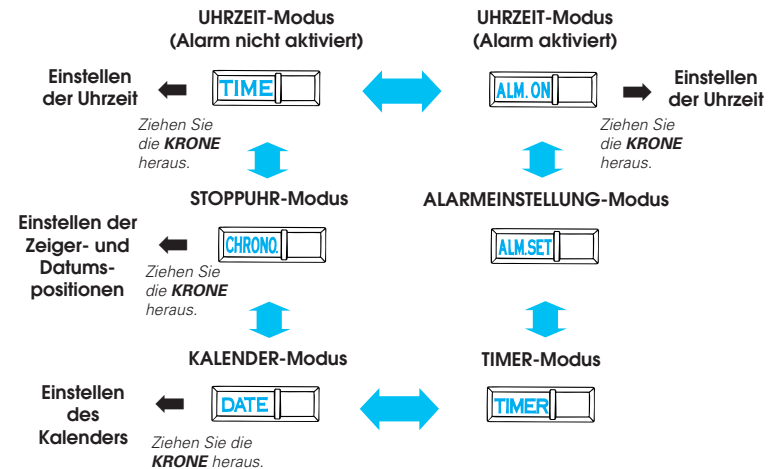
UHRZEIT-Modus
(Alarm nicht aktiviert)

UHRZEIT-Modus
(Alarm aktiviert)

Einstellen der Uhrzeit

TIME

ALM. ON

Einstellen der Uhrzeit

Ziehen Sie die **KRONE** heraus.

Ziehen Sie die **KRONE** heraus.

STOPPUHR-Modus

ALARMEINSTELLUNG-Modus

Einstellen der Zeiger- und Datumspositionen

CHRONO.

ALM.SET

Ziehen Sie die **KRONE** heraus.

KALENDER-Modus

TIMER-Modus

Einstellen des Kalenders

DATE

TIMER

Ziehen Sie die **KRONE** heraus.